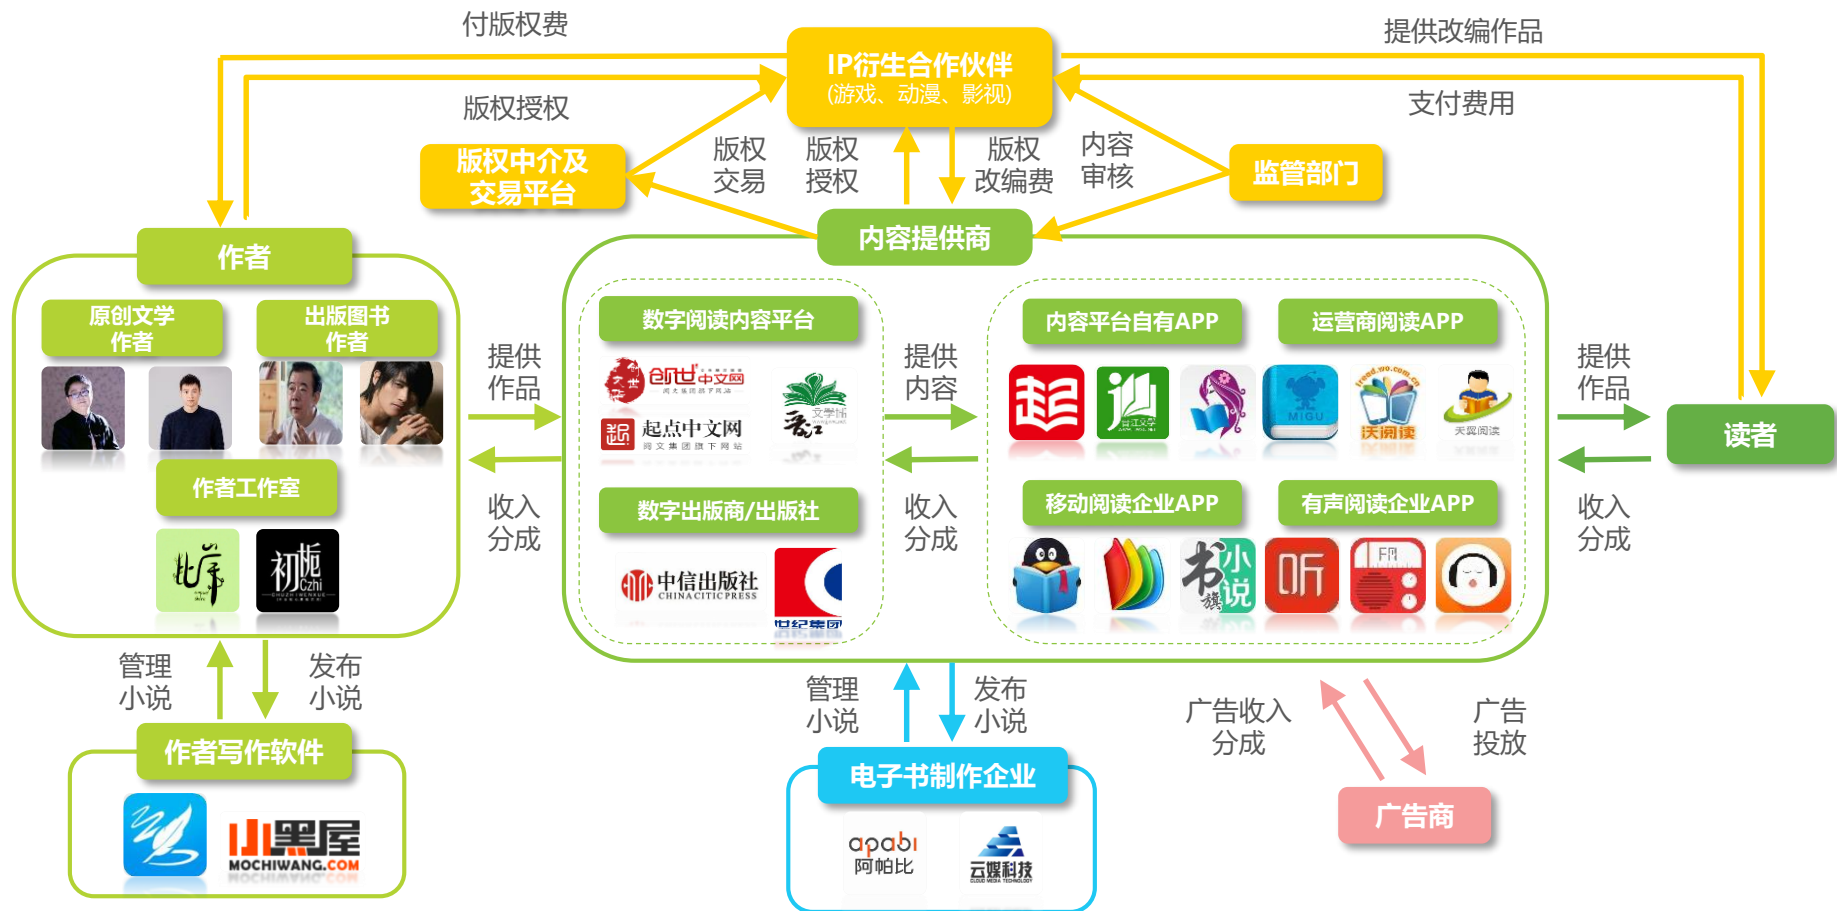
付版权费

提供改编作品

IP衍生合作伙伴
(游戏、动漫、影视)

版权授权

支付费用

版权中介及交易平台

版权交易

版权授权

版权改编费

内容审核

监管部门

内容提供商

作者

原创文学作者

出版图书作者

作者工作室

提供作品

收入分成

数字阅读内容平台

起点中文网

数字出版商/出版社

中信出版社
CHINA CITIC PRESS

世纪集团

提供内容

收入分成

内容平台自有APP

运营商阅读APP

MIGU

沃阅读

天翼阅读

移动阅读企业APP

有声阅读企业APP

书旗小说

听

FM

提供作品

收入分成

读者

管理小说

发布小说

作者写作软件

小黑屋
MOCHIWANG.COM

管理小说

发布小说

电子书制作企业

apabi
阿帕比

云媒科技

广告收入分成

广告投放

广告商